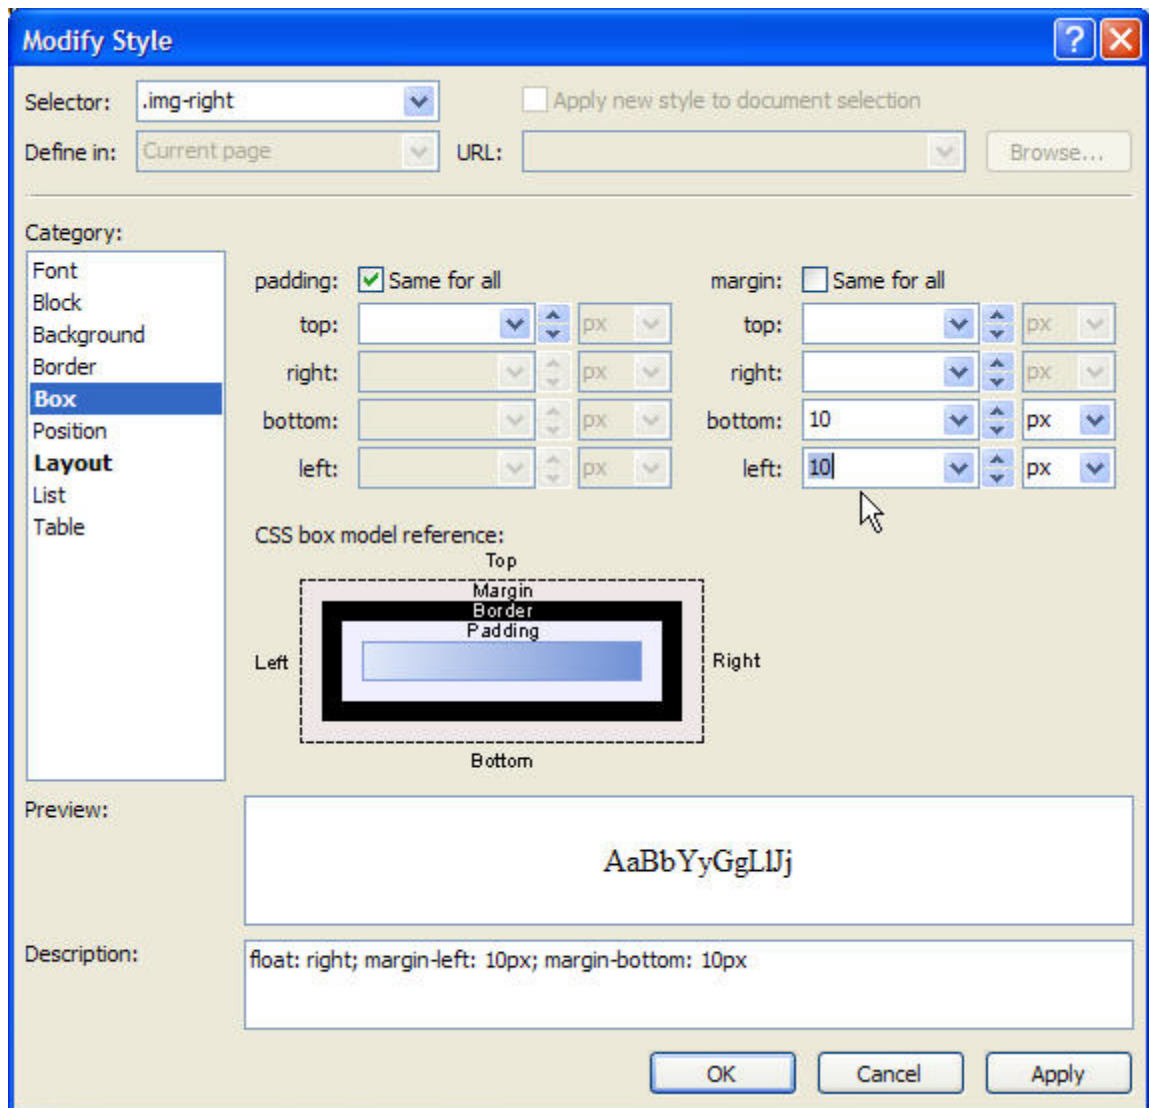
Modify Style

Selector: .img-right

Apply new style to document selection

Define in: Current page

URL:

Browse...

Category:

Font
Block
Background
Border
Box
Position
Layout
List
Table

padding: Same for all

top: px

right: px

bottom: px

left: px

margin: Same for all

top: px

right: px

bottom: 10 px

left: 10 px

CSS box model reference:

Top

Margin

Border

Padding

Left

Right

Bottom

Preview:

AaBbYyGgLlJj

Description:

float: right; margin-left: 10px; margin-bottom: 10px

OK

Cancel

Apply